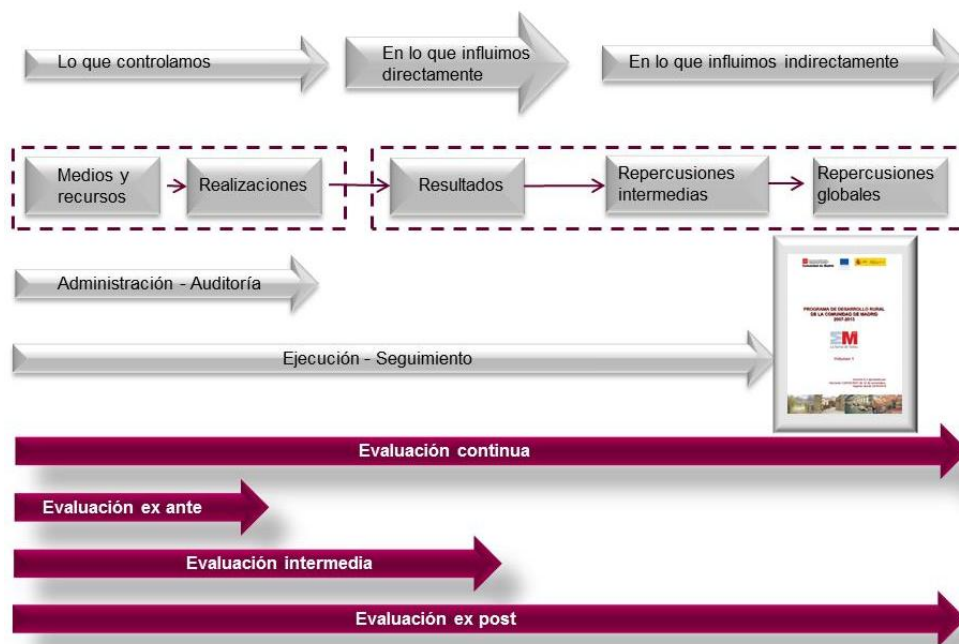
Lo que controlamos

En lo que influimos directamente

En lo que influimos indirectamente

Medios y recursos

Realizaciones

Resultados

Repercusiones intermedias

Repercusiones globales

Administración - Auditoría

Ejecución - Seguimiento

PROGRAMA DE DESARROLLO RURAL DE LA COMUNIDAD DE MADRID 2007-2013

Evaluación continua

Evaluación ex ante

Evaluación intermedia

Evaluación ex post